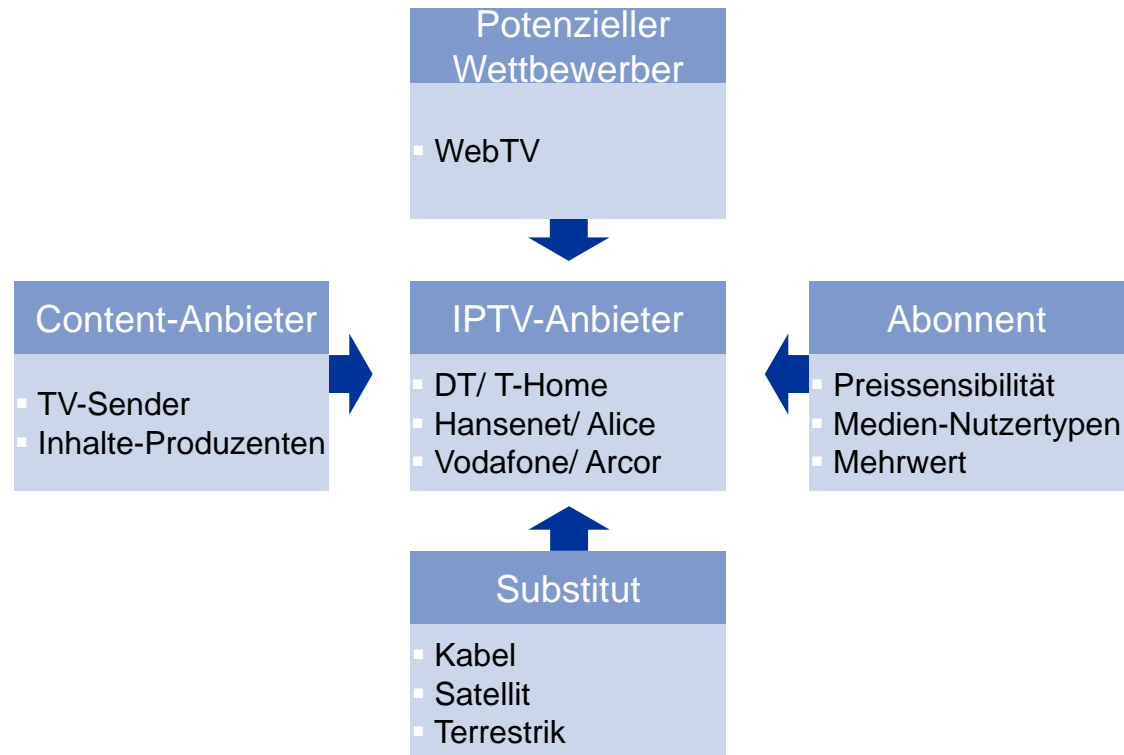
Potenzieller Wettbewerber

- WebTV

Content-Anbieter

- TV-Sender
- Inhalte-Produzenten

IPTV-Anbieter

- DT/ T-Home
- Hansenet/ Alice
- Vodafone/ Arcor

Abonnent

- Preissensibilität
- Medien-Nutzertypen
- Mehrwert

Substitut

- Kabel
- Satellit
- Terrestrik